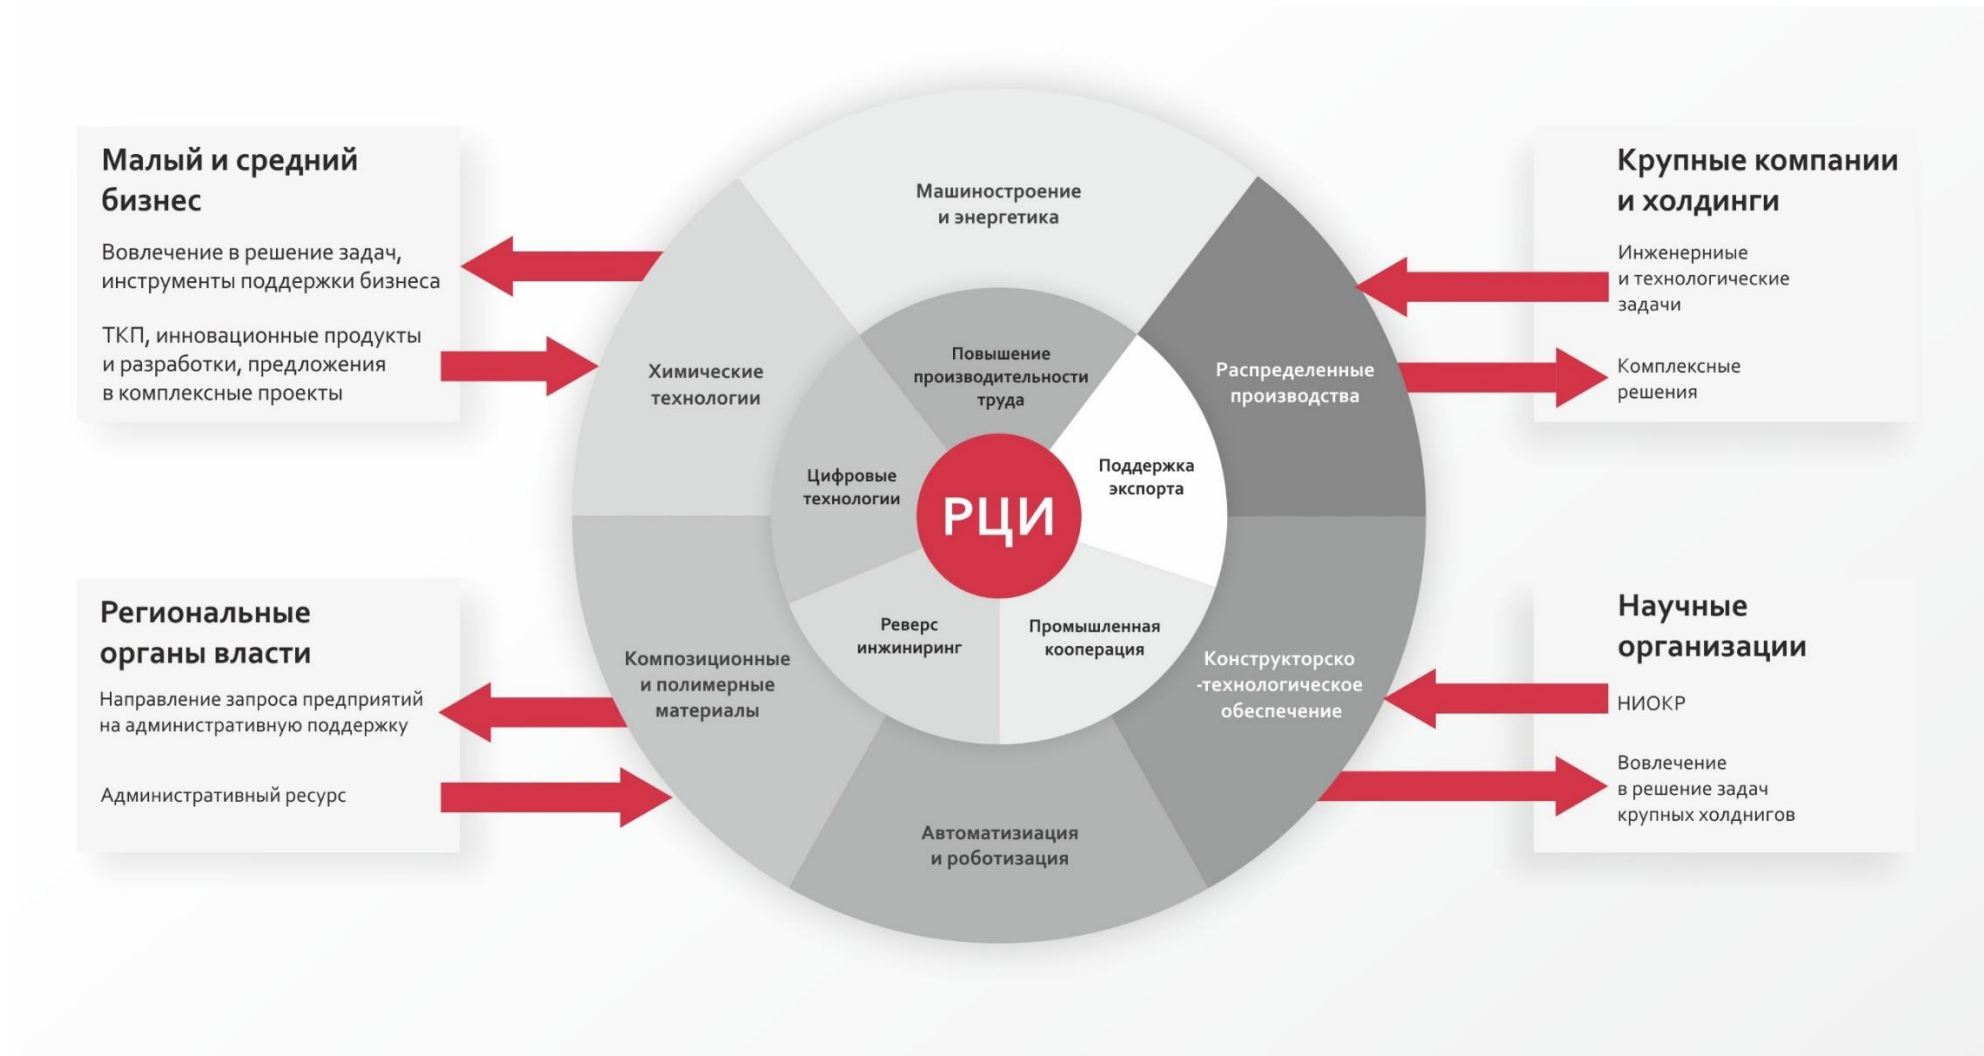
Малый и средний бизнес

Вовлечение в решение задач, инструменты поддержки бизнеса

ТКП, инновационные продукты и разработки, предложения в комплексные проекты

Региональные органы власти

Направление запроса предприятий на административную поддержку

Административный ресурс

Машиностроение и энергетика

Химические технологии

Распределенные производства

Композиционные и полимерные материалы

Конструкторско -технологическое обеспечение

Автоматизиация и роботизация

Повышение производительности труда

Цифровые технологии

Поддержка экспорта

Реверс инжиниринг

Промышленная кооперация

РЦИ

Крупные компании и холдинги

Инженерниые и технологические задачи

Комплексные решения

Научные организации

НИОКР

Вовлечение в решение задач крупных холднигов